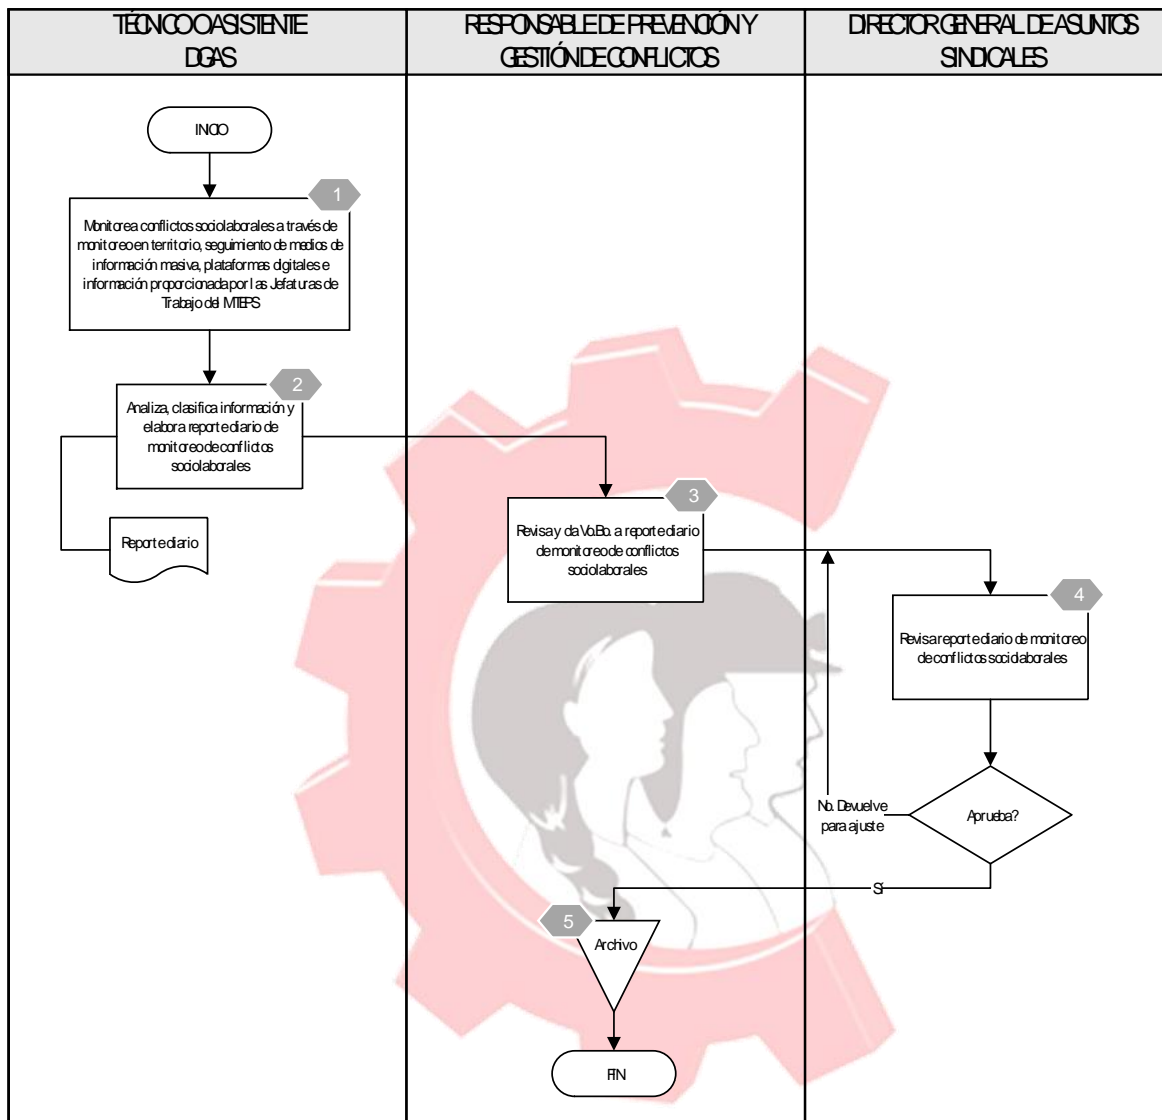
TÉCNICO O ASISTENTE DGAS

RESPONSABLE DE PREVENCIÓN Y GESTIÓN DE CONFLICTOS

DIRECTOR GENERAL DE ASUNTOS SINDICALES

INICIO

1

Monitorea conflictos sociolaborales a través de monitoreo en territorio, seguimiento de medios de información masiva, plataformas digitales e información proporcionada por las Jefaturas de Trabajo del MTEPS

2

Analiza, clasifica información y elabora reporte diario de monitoreo de conflictos sociolaborales

Reporte diario

3

Revisa y da Vo.Bo. a reporte diario de monitoreo de conflictos sociolaborales

4

Revisa reporte diario de monitoreo de conflictos sociolaborales

No. Devuelve para ajuste

Aprueba?

Si

5

Archivo

FIN